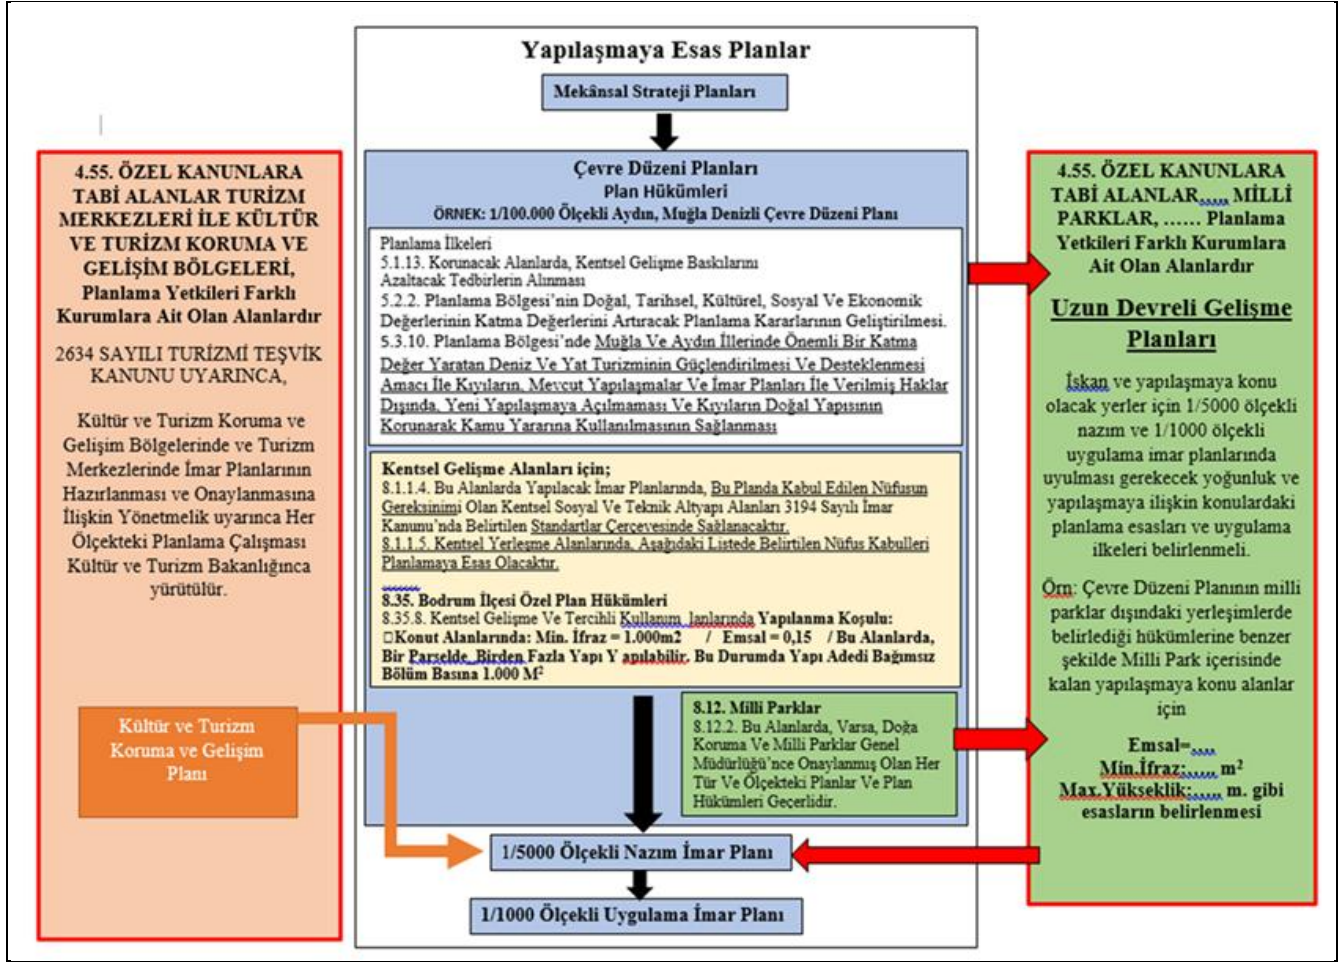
4.55. ÖZEL KANUNLARA TABİ ALANLAR TURİZM MERKEZLERİ İLE KÜLTÜR VE TURİZM KORUMA VE GELİŞİM BÖLGELERİ, Planlama Yetkileri Farklı Kurumlara Ait Olan Alanlardır

2634 SAYILI TURİZMİ TEŞVİK KANUNU UYARINCA,

Kültür ve Turizm Koruma ve Gelişim Bölgelerinde ve Turizm Merkezlerinde İmar Planlarının Hazırlanması ve Onaylanmasına İlişkin Yönetmelik uyarınca Her Ölçekteki Planlama Çalışması Kültür ve Turizm Bakanlığınca yürütülür.

Kültür ve Turizm Koruma ve Gelişim Planı

Yapılaşmaya Esas Planlar

Mekânsal Strateji Planları

Çevre Düzeni Planları
Plan Hükümleri
ÖRNEK: 1/100.000 Ölçekli Aydın, Muğla Denizli Çevre Düzeni Planı

Planlama İlkeleri
5.1.13. Korunacak Alanlarda, Kentsel Gelişme Baskılarını Azaltacak Tedbirlerin Alınması
5.2.2. Planlama Bölgesi'nin Doğal, Tarihsel, Kültürel, Sosyal Ve Ekonomik Değerlerinin Katma Değerlerini Artıracak Planlama Kararlarının Geliştirilmesi.
5.3.10. Planlama Bölgesi'nde Muğla Ve Aydın İllerinde Önemli Bir Katma Değer Yaratan Deniz Ve Yat Turizminin Güçlendirilmesi Ve Desteklenmesi Amacı İle Kıyıların, Mevcut Yapılaşmalar Ve İmar Planları İle Verilmiş Haklar Dışında, Yeni Yapılaşmaya Açılmaması Ve Kıyıların Doğal Yapısının Korunarak Kamu Yararına Kullanılmasının Sağlanması

Kentsel Gelişme Alanları için;
8.1.1.4. Bu Alanlarda Yapılacak İmar Planlarında, Bu Planda Kabul Edilen Nüfusun Gereksinimi Olan Kentsel Sosyal Ve Teknik Altyapı Alanları 3194 Sayılı İmar Kanunu'nda Belirtilen Standartlar Çerçevesinde Sağlanacaktır.
8.1.1.5. Kentsel Yerleşme Alanlarında, Aşağıdaki Listede Belirtilen Nüfus Kabulleri Planlamaya Esas Olacaktır.

8.35. Bodrum İlçesi Özel Plan Hükümleri
8.35.8. Kentsel Gelişme Ve Tercihli Kullanım lanlarında Yapılanma Koşulu:
□Konut Alanlarında: Min. İfraz = 1.000m2 / Emsal = 0,15 / Bu Alanlarda, Bir Parselde, Birden Fazla Yapı Y apılabilir. Bu Durumda Yapı Adedi Bağımsız Bölüm Başına 1.000 M$^2$

8.12. Milli Parklar
8.12.2. Bu Alanlarda, Varsa, Doğa Koruma Ve Milli Parklar Genel Müdürlüğü'nce Onaylanmış Olan Her Tür Ve Ölçekteki Planlar Ve Plan Hükümleri Geçerlidir.

1/5000 Ölçekli Nazım İmar Planı

1/1000 Ölçekli Uygulama İmar Planı

4.55. ÖZEL KANUNLARA TABİ ALANLAR,..... MİLLİ PARKLAR, ...... Planlama Yetkileri Farklı Kurumlara Ait Olan Alanlardır

Uzun Devreli Gelişme Planları

İskan ve yapılaşmaya konu olacak yerler için 1/5000 ölçekli nazım ve 1/1000 ölçekli uygulama imar planlarında uyulması gerekecek yoğunluk ve yapılaşmaya ilişkin konulardaki planlama esasları ve uygulama ilkeleri belirlenmeli.

Örn: Çevre Düzeni Planının milli parklar dışındaki yerleşimlerde belirlediği hükümlerine benzer şekilde Milli Park içerisinde kalan yapılaşmaya konu alanlar için

Emsal=.....
Min.İfraz:..... m$^2$
Max.Yükseklik:..... m. gibi esasların belirlenmesi